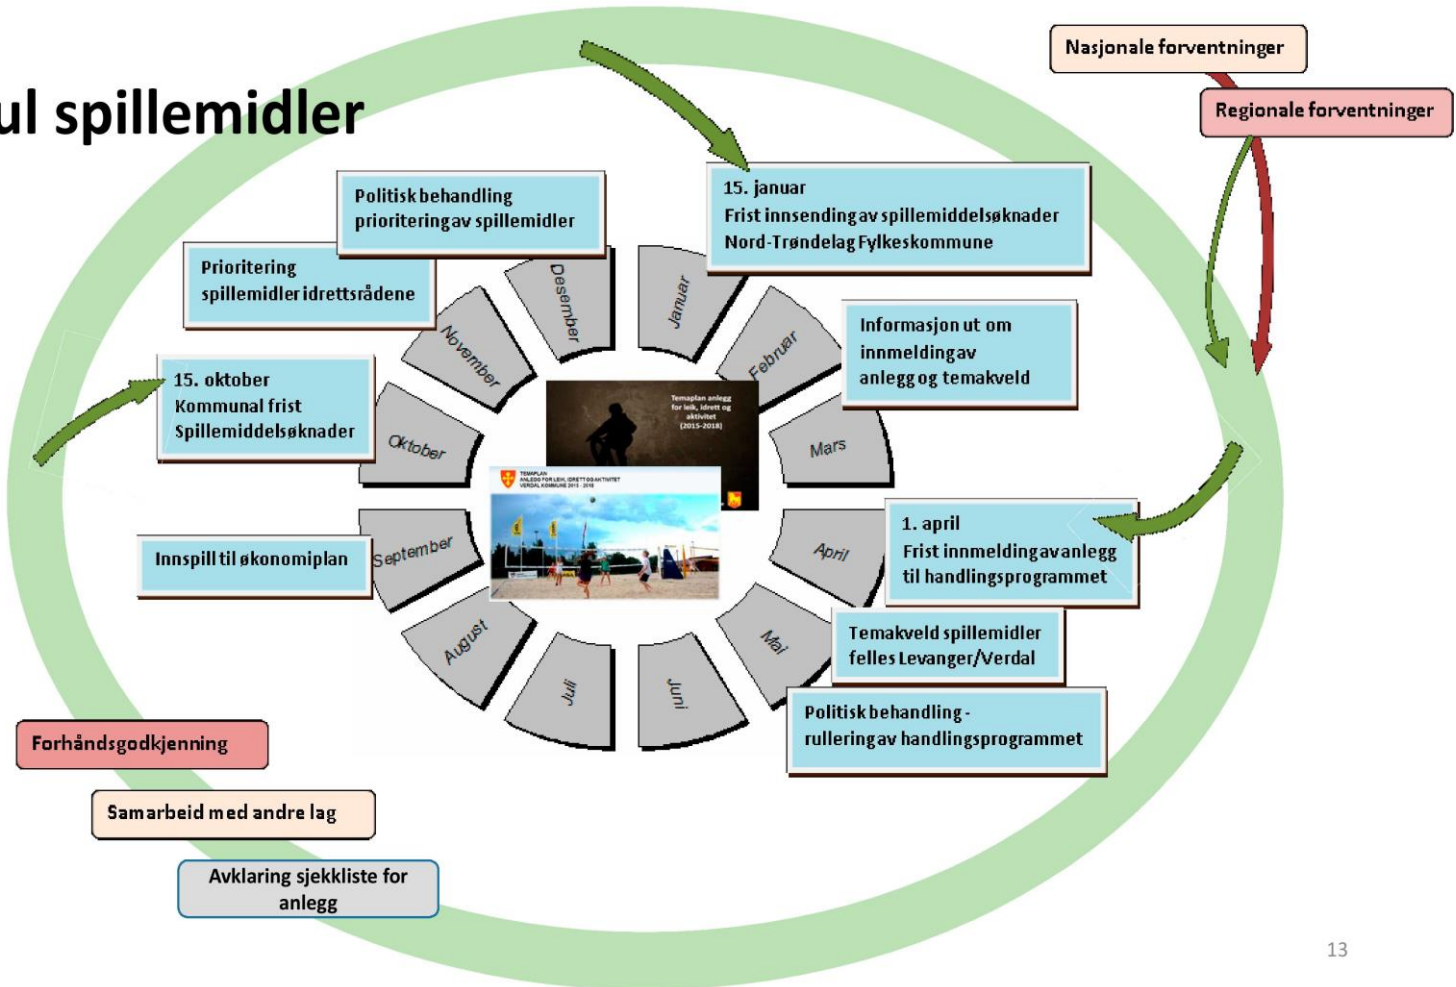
ul spillemidler

Nasjonale forventninger

Regionale forventninger

Politisk behandling prioritering av spillemidler

15. januar
Frist innsending av spillemiddelsøknader
Nord-Trøndelag Fylkeskommune

Prioritering spillemidler idrettsrådene

Informasjon ut om innmelding av anlegg og temakveld

15. oktober
Kommunal frist
Spillemiddelsøknader

Desember

Januar

November

Februar

Oktober

Mars

Temaplan anlegg for leik, idrett og aktivitet (2015-2018)

TEMAPLAN ANLEGG FOR LEIK, IDRETT OG AKTIVITET VERDAL KOMMUNE 2015 - 2018

September

April

August

Mai

Juli

Juni

Innspill til økonomiplan

1. april
Frist innmelding av anlegg til handlingsprogrammet

Temakveld spillemidler felles Levanger/Verdal

Politisk behandling - rullering av handlingsprogrammet

Forhåndsgodkjenning

Samarbeid med andre lag

Avklaring sjekkliste for anlegg

13